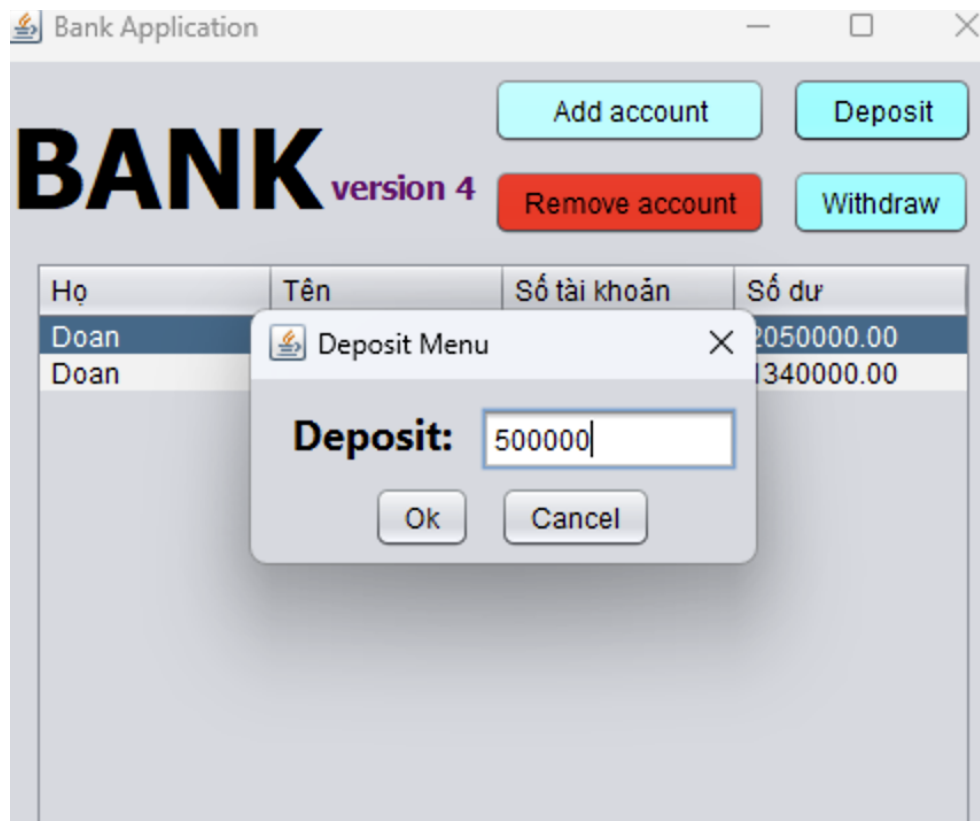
Bank Application

BANK version 4

Add account

Deposit

Remove account

Withdraw

| Họ | Tên | Số tài khoản | Số dư |
|---|---|---|---|
| Doan | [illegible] | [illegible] | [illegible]2050000.00 |
| Doan | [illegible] | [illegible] | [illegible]1340000.00 |

Deposit Menu

Deposit: 500000

Ok

Cancel